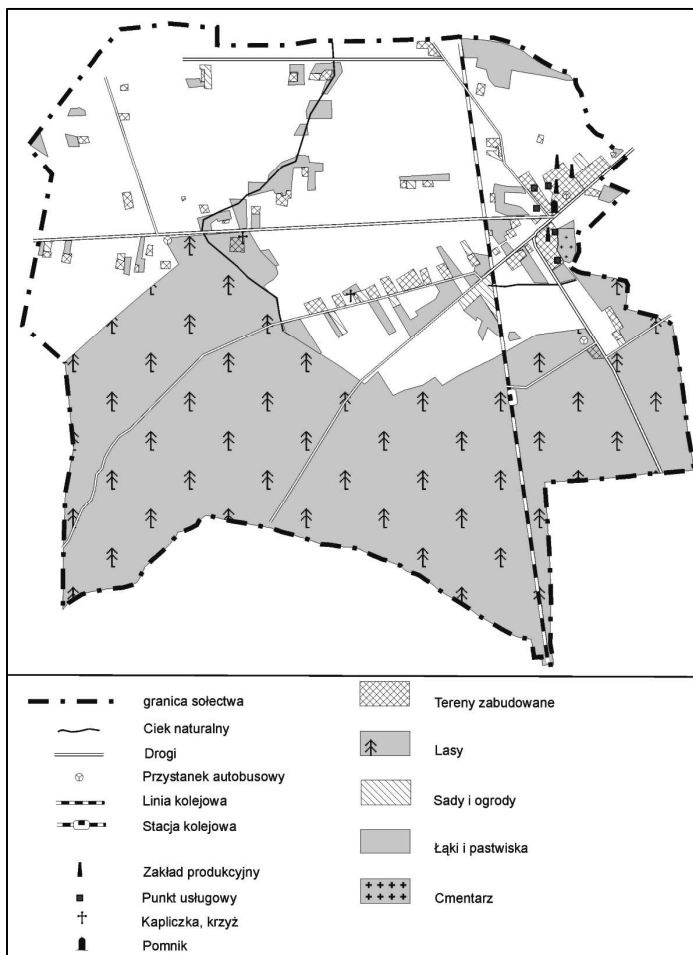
granica sołectwa
Ciek naturalny
Drogi
Przystanek autobusowy
Linia kolejowa
Stacja kolejowa
Zakład produkcyjny
Punkt usługowy
Kapliczka, krzyż
Pomnik

Tereny zabudowane
Lasy
Sady i ogrody
Łąki i pastwiska
Cmentarz